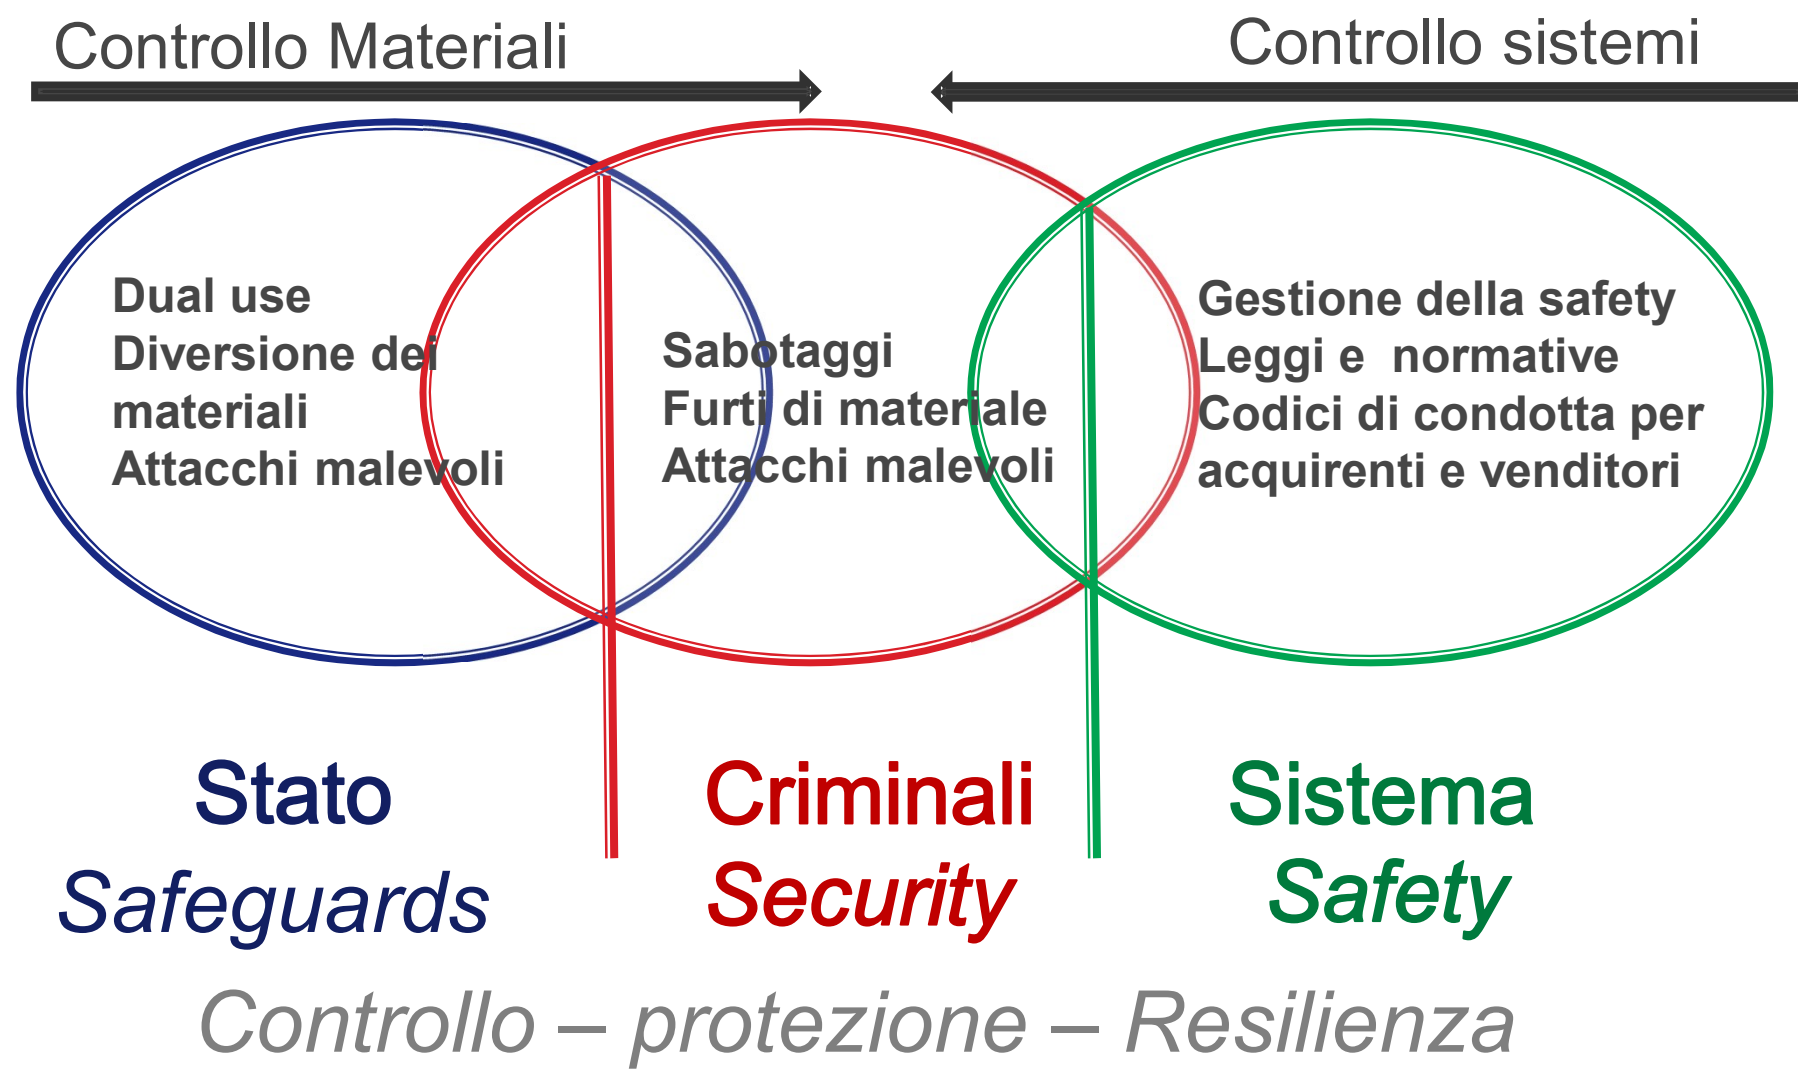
Controllo Materiali

Controllo sistemi

Dual use
Diversione dei materiali
Attacchi malevoli

Sabotaggi
Furti di materiale
Attacchi malevoli

Gestione della safety
Leggi e normative
Codici di condotta per acquirenti e venditori

Stato
Safeguards

Criminali
Security

Sistema
Safety

Controllo – protezione – Resilienza